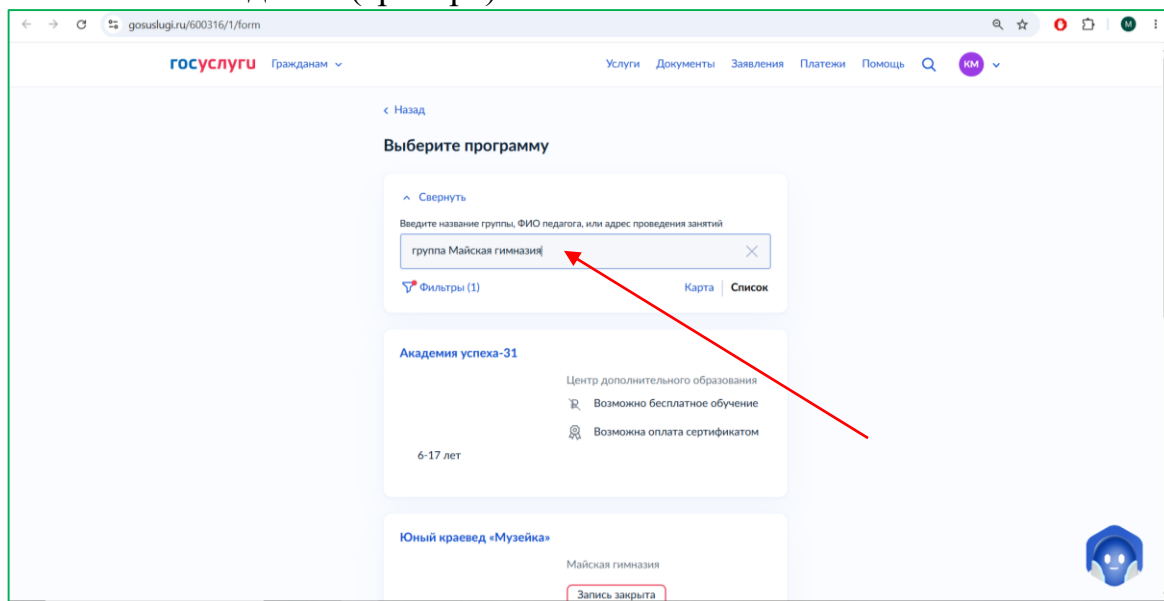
gosuslugi.ru/600316/1/form

госуслуги Гражданам

Услуги Документы Заявления Платежи Помощь КМ

‹ Назад

Выберите программу

^ Свернуть

Введите название группы, ФИО педагога, или адрес проведения занятий

группа Майская гимназия

Фильтры (1)

Карта Список

Академия успеха-31

Центр дополнительного образования

Возможно бесплатное обучение

Возможна оплата сертификатом

6-17 лет

Юный краевед «Музейка»

Майская гимназия

Запись закрыта